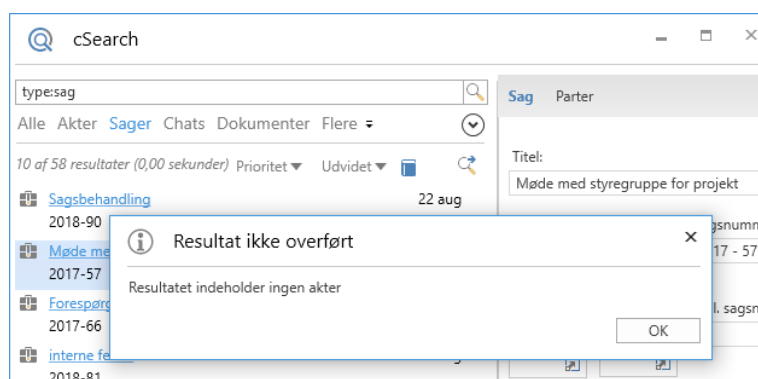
cSearch

type:sag

Alle Akter Sager Chats Dokumenter Flere

10 af 58 resultater (0,00 sekunder) Prioritet ▾ Udvidet ▾

Sagsbehandling 22 aug
2018-90

Møde me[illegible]
2017-57

Forespørg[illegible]
2017-66

interne fe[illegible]
2018-81

Sag Parter

Titel:
Møde med styregruppe for projekt

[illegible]gsnumm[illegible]
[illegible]17 - 57

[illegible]l. sagsn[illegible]

Resultat ikke overført

Resultatet indeholder ingen akter

OK